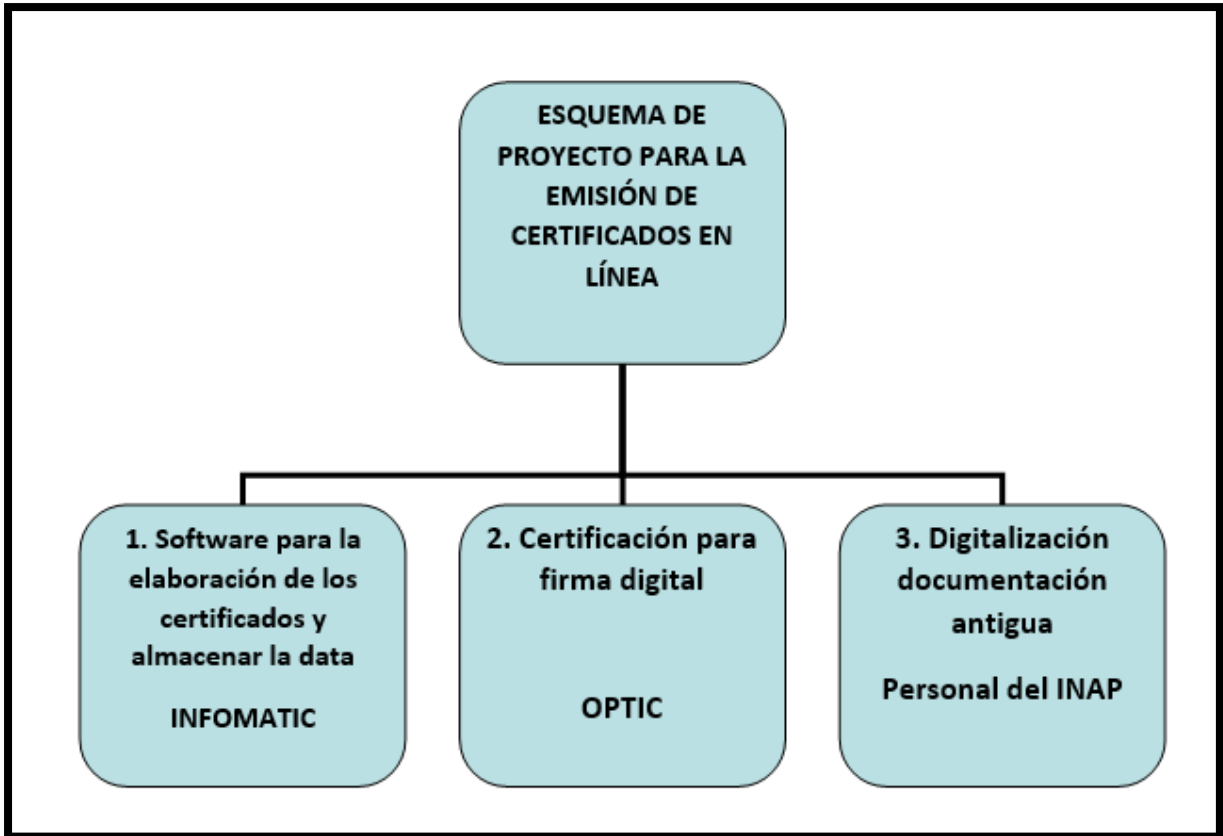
ESQUEMA DE PROYECTO PARA LA EMISIÓN DE CERTIFICADOS EN LÍNEA

1. Software para la elaboración de los certificados y almacenar la data

INFOMATIC

2. Certificación para firma digital

OPTIC

3. Digitalización documentación antigua

Personal del INAP